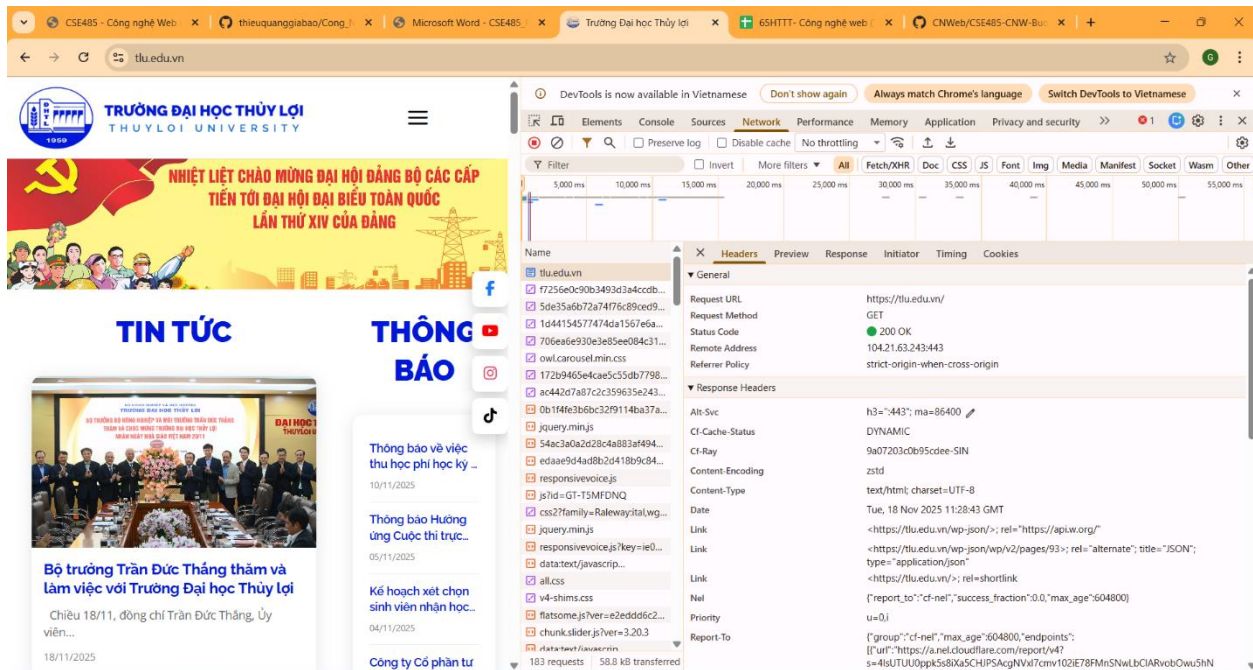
CSE485 - Công nghệ Web | thieuquanggiabao/Cong_N | Microsoft Word - CSE485_ | Trường Đại học Thủy lợi | 65HTTT- Công nghệ web | CNWeb/CSE485-CNW-Buổ

tlu.edu.vn

TRƯỜNG ĐẠI HỌC THỦY LỢI
THUYLOI UNIVERSITY
1959

NHIỆT LIỆT CHÀO MỪNG ĐẠI HỘI ĐẢNG BỘ CÁC CẤP
TIẾN TỚI ĐẠI HỘI ĐẠI BIỂU TOÀN QUỐC
LẦN THỨ XIV CỦA ĐẢNG

TIN TỨC

THÔNG BÁO

Bộ trưởng Trần Đức Thắng thăm và làm việc với Trường Đại học Thủy lợi

Chiều 18/11, đồng chí Trần Đức Thắng, Ủy viên...

18/11/2025

Thông báo về việc thu học phí học kỳ ...
10/11/2025

Thông báo Hướng ứng Cuộc thi trực...
05/11/2025

Kế hoạch xét chọn sinh viên nhận học...
04/11/2025

Công ty Cổ phần tư

DevTools is now available in Vietnamese | Don't show again | Always match Chrome's language | Switch DevTools to Vietnamese

Elements | Console | Sources | Network | Performance | Memory | Application | Privacy and security | 1

Preserve log | Disable cache | No throttling

Filter | Invert | More filters | All | Fetch/XHR | Doc | CSS | JS | Font | Img | Media | Manifest | Socket | Wasm | Other

5,000 ms | 10,000 ms | 15,000 ms | 20,000 ms | 25,000 ms | 30,000 ms | 35,000 ms | 40,000 ms | 45,000 ms | 50,000 ms | 55,000 ms

Name
tlu.edu.vn
f7256e0c90b3493d3a4ccdb...
5de35a6b72a74f76c89ced9...
1d44154577474da1567e6a...
706ea6e930e3e85ee084c31...
owl.carousel.min.css
172b9465e4cae5c55db7798...
ac442d7a87c2c359635e243...
0b1f4fe3b6bc32f9114ba37a...
jquery.min.js
54ac3a0a2d28c4a883af494...
edaae9d4ad8b2d418b9c84...
responsivevoice.js
js?id=GT-T5MFDNQ
css2?family=Raleway:ital,wg...
jquery.min.js
responsivevoice.js?key=ie0...
data:text/javascrip...
all.css
v4-shims.css
flatsome.js?ver=e2eddd6c2...
chunk.slider.js?ver=3.20.3
data:text/javascrip
183 requests | 58.8 kB transferred

Headers | Preview | Response | Initiator | Timing | Cookies

▼ General
Request URL | https://tlu.edu.vn/
Request Method | GET
Status Code | 200 OK
Remote Address | 104.21.63.243:443
Referrer Policy | strict-origin-when-cross-origin

▼ Response Headers
Alt-Svc | h3=":443"; ma=86400
Cf-Cache-Status | DYNAMIC
Cf-Ray | 9a07203c0b95cdee-SIN
Content-Encoding | zstd
Content-Type | text/html; charset=UTF-8
Date | Tue, 18 Nov 2025 11:28:43 GMT
Link | <https://tlu.edu.vn/wp-json/>; rel="https://api.w.org/"
Link | <https://tlu.edu.vn/wp-json/wp/v2/pages/93>; rel="alternate"; title="JSON"; type="application/json"
Link | <https://tlu.edu.vn/>; rel=shortlink
Nel | {"report_to":"cf-nel","success_fraction":0.0,"max_age":604800}
Priority | u=0,i
Report-To | {"group":"cf-nel","max_age":604800,"endpoints":[{"url":"https://a.nel.cloudflare.com/report/v4?s=4lsUTUU0ppk5s8iXa5CHJPSAcgNVxl7cmv102iE78FMnSNwLbClARvobOwu5hN